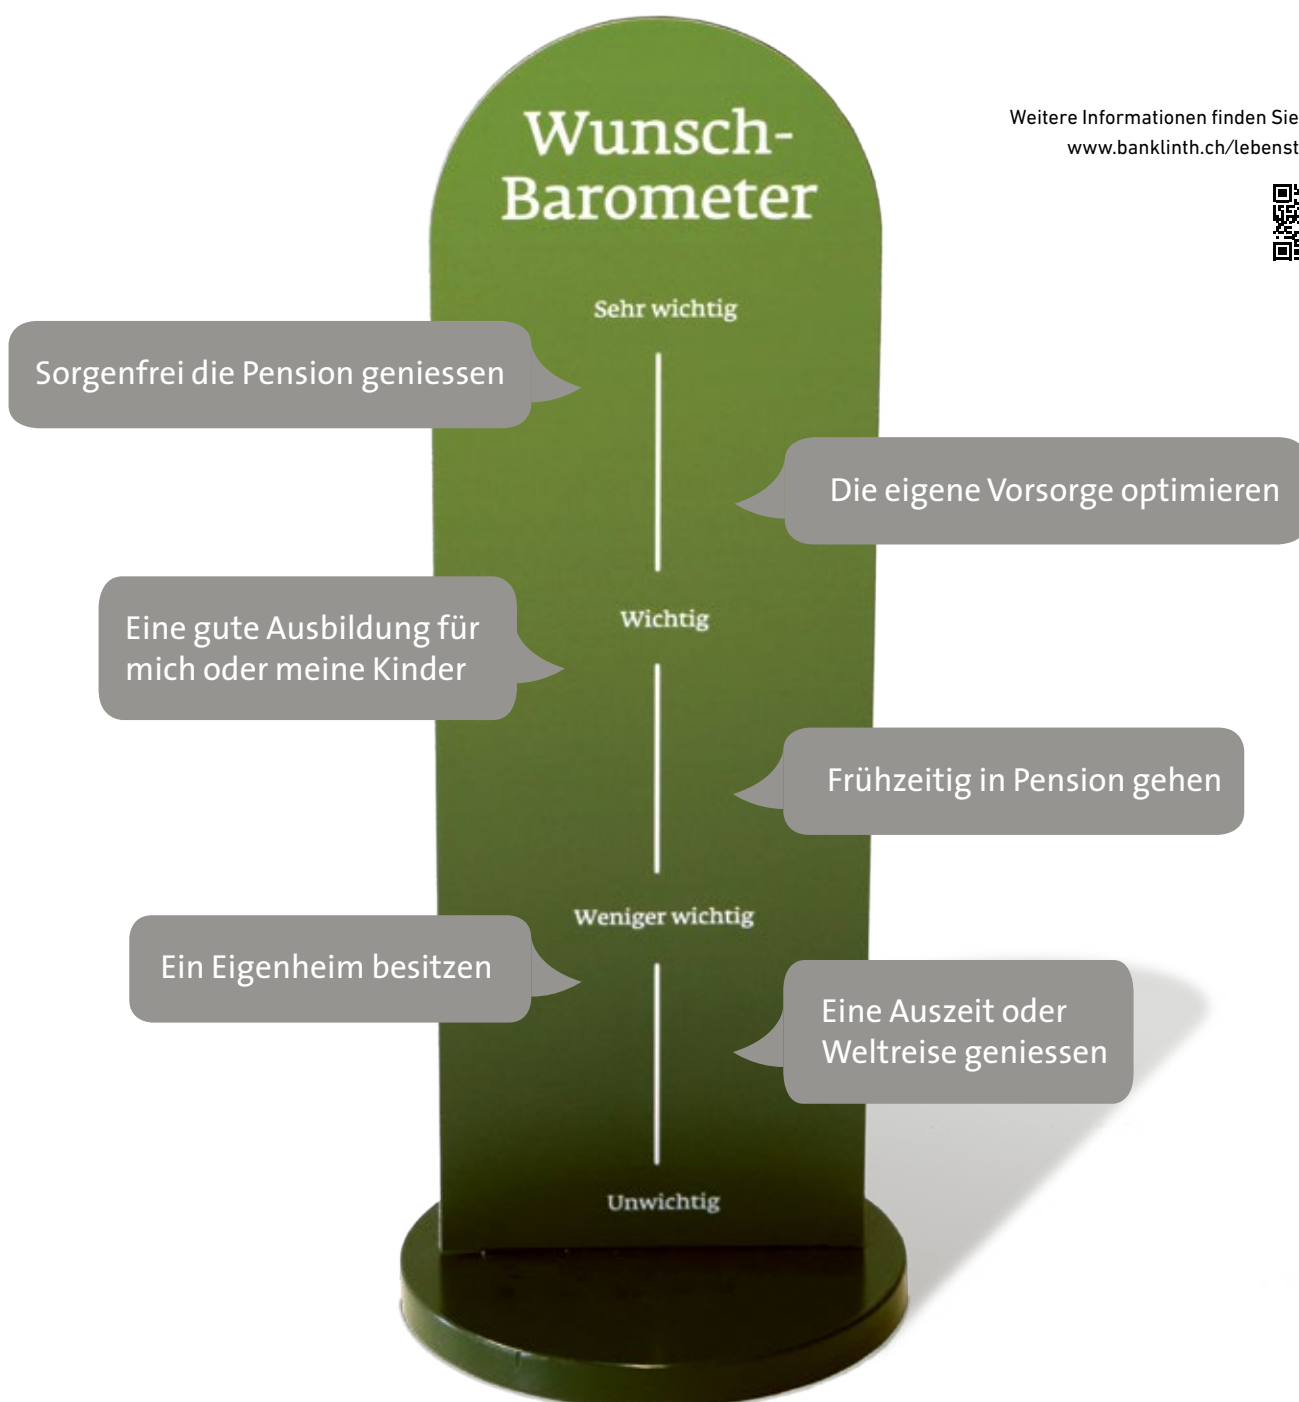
Wunsch-Barometer

Weitere Informationen finden Sie
www.banklinth.ch/lebenst

Sehr wichtig

Sorgenfrei die Pension geniessen

Die eigene Vorsorge optimieren

Wichtig

Eine gute Ausbildung für mich oder meine Kinder

Frühzeitig in Pension gehen

Weniger wichtig

Ein Eigenheim besitzen

Eine Auszeit oder Weltreise geniessen

Unwichtig